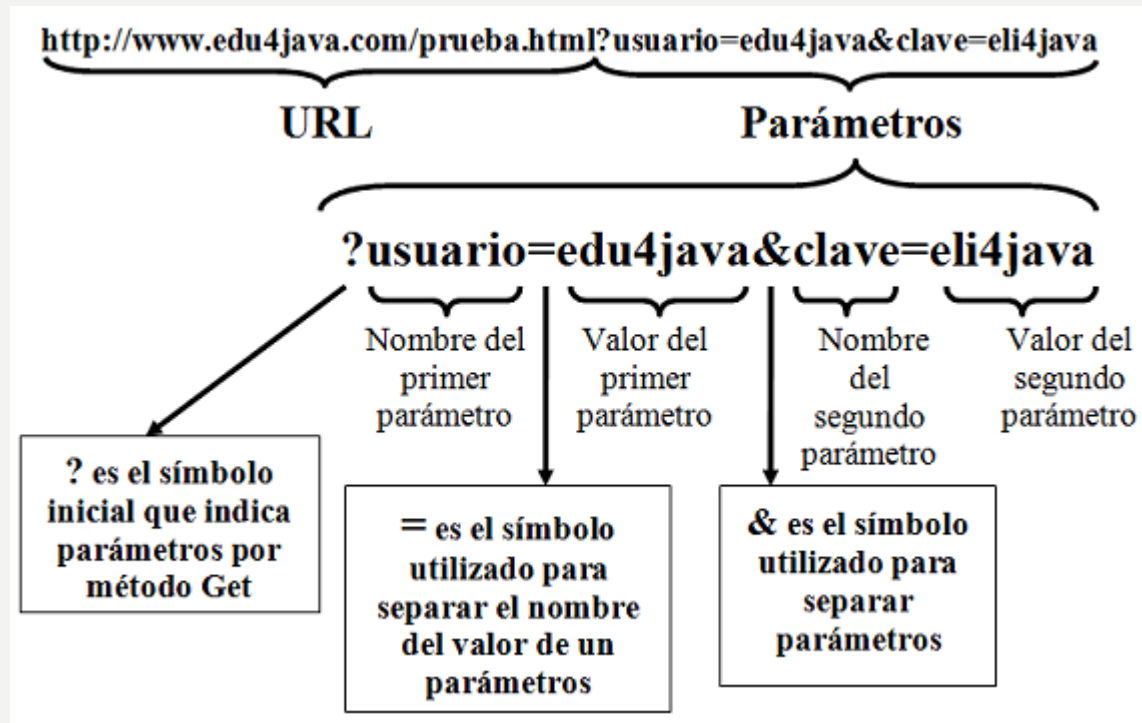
http://www.edu4java.com/prueba.html?usuario=edu4java&clave=eli4java

URL

Parámetros

?usuario=edu4java&clave=eli4java

Nombre del primer parámetro

Valor del primer parámetro

Nombre del segundo parámetro

Valor del segundo parámetro

? es el símbolo inicial que indica parámetros por método Get

= es el símbolo utilizado para separar el nombre del valor de un parámetros

& es el símbolo utilizado para separar parámetros